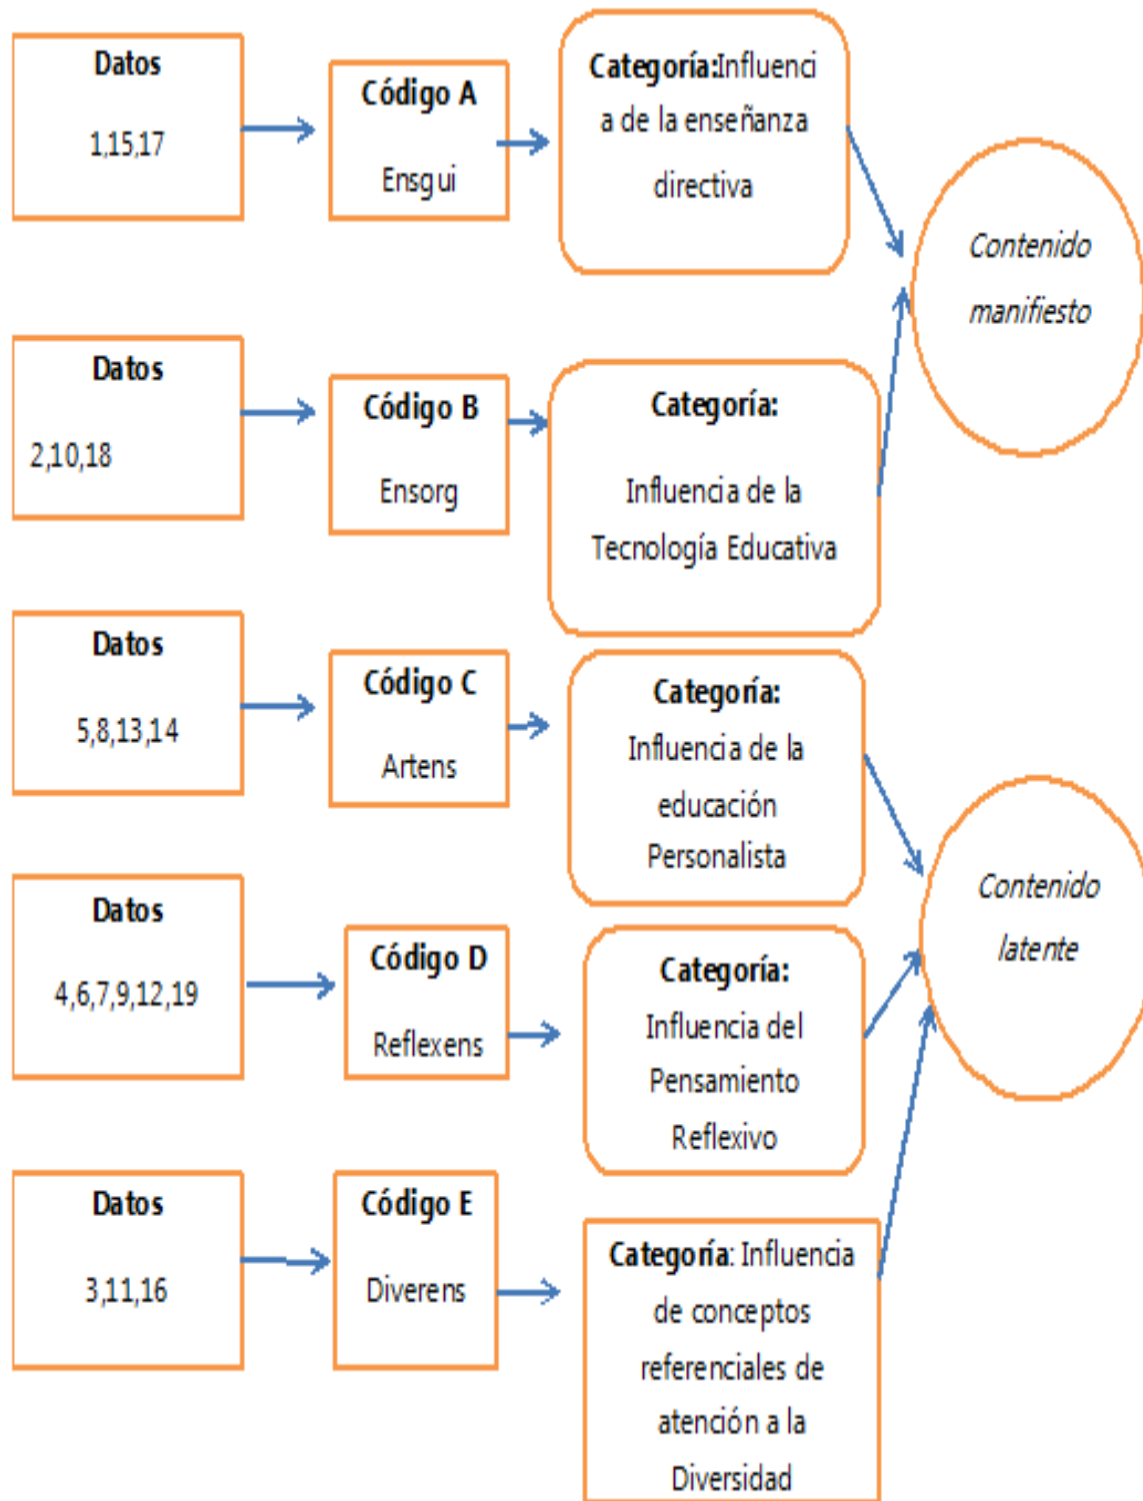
Datos

1,15,17

Código A

Ensgui

Categoría:Influencia de la enseñanza directiva

Contenido manifiesto

Datos

2,10,18

Código B

Ensorg

Categoría:

Influencia de la Tecnología Educativa

Datos

5,8,13,14

Código C

Artens

Categoría:

Influencia de la educación Personalista

Contenido latente

Datos

4,6,7,9,12,19

Código D

Reflexens

Categoría:

Influencia del Pensamiento Reflexivo

Datos

3,11,16

Código E

Diverens

Categoría: Influencia de conceptos referenciales de atención a la Diversidad